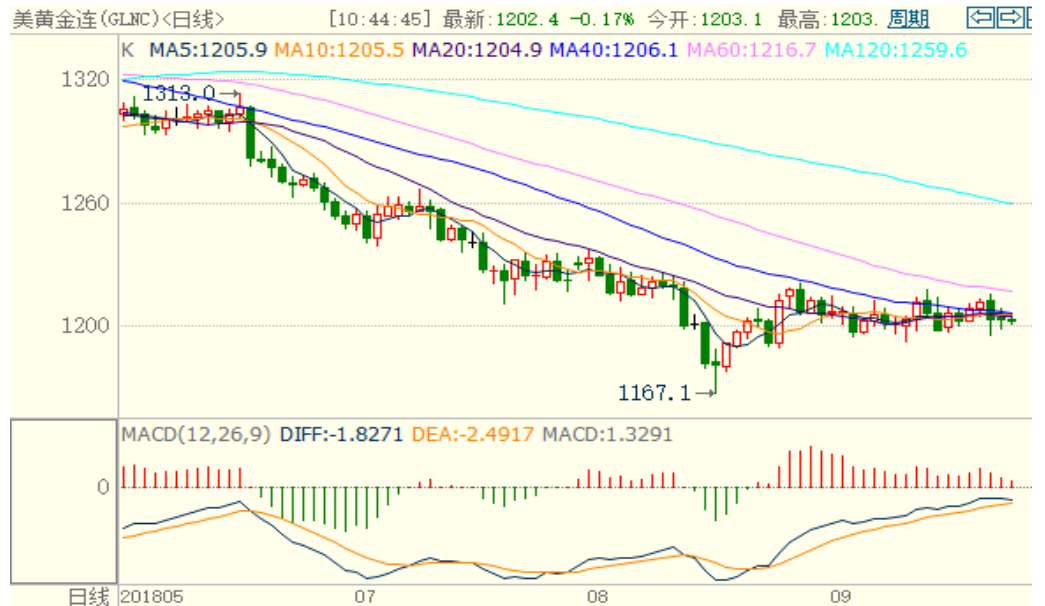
美黄金连(GLNC)<日线> [10:44:45] 最新:1202.4 -0.17% 今开:1203.1 最高:1203. 周期

K MA5:1205.9 MA10:1205.5 MA20:1204.9 MA40:1206.1 MA60:1216.7 MA120:1259.6

1320
1313.0→
1260
1200
1167.1→

MACD(12,26,9) DIFF:-1.8271 DEA:-2.4917 MACD:1.3291

0

日线 201805 07 08 09